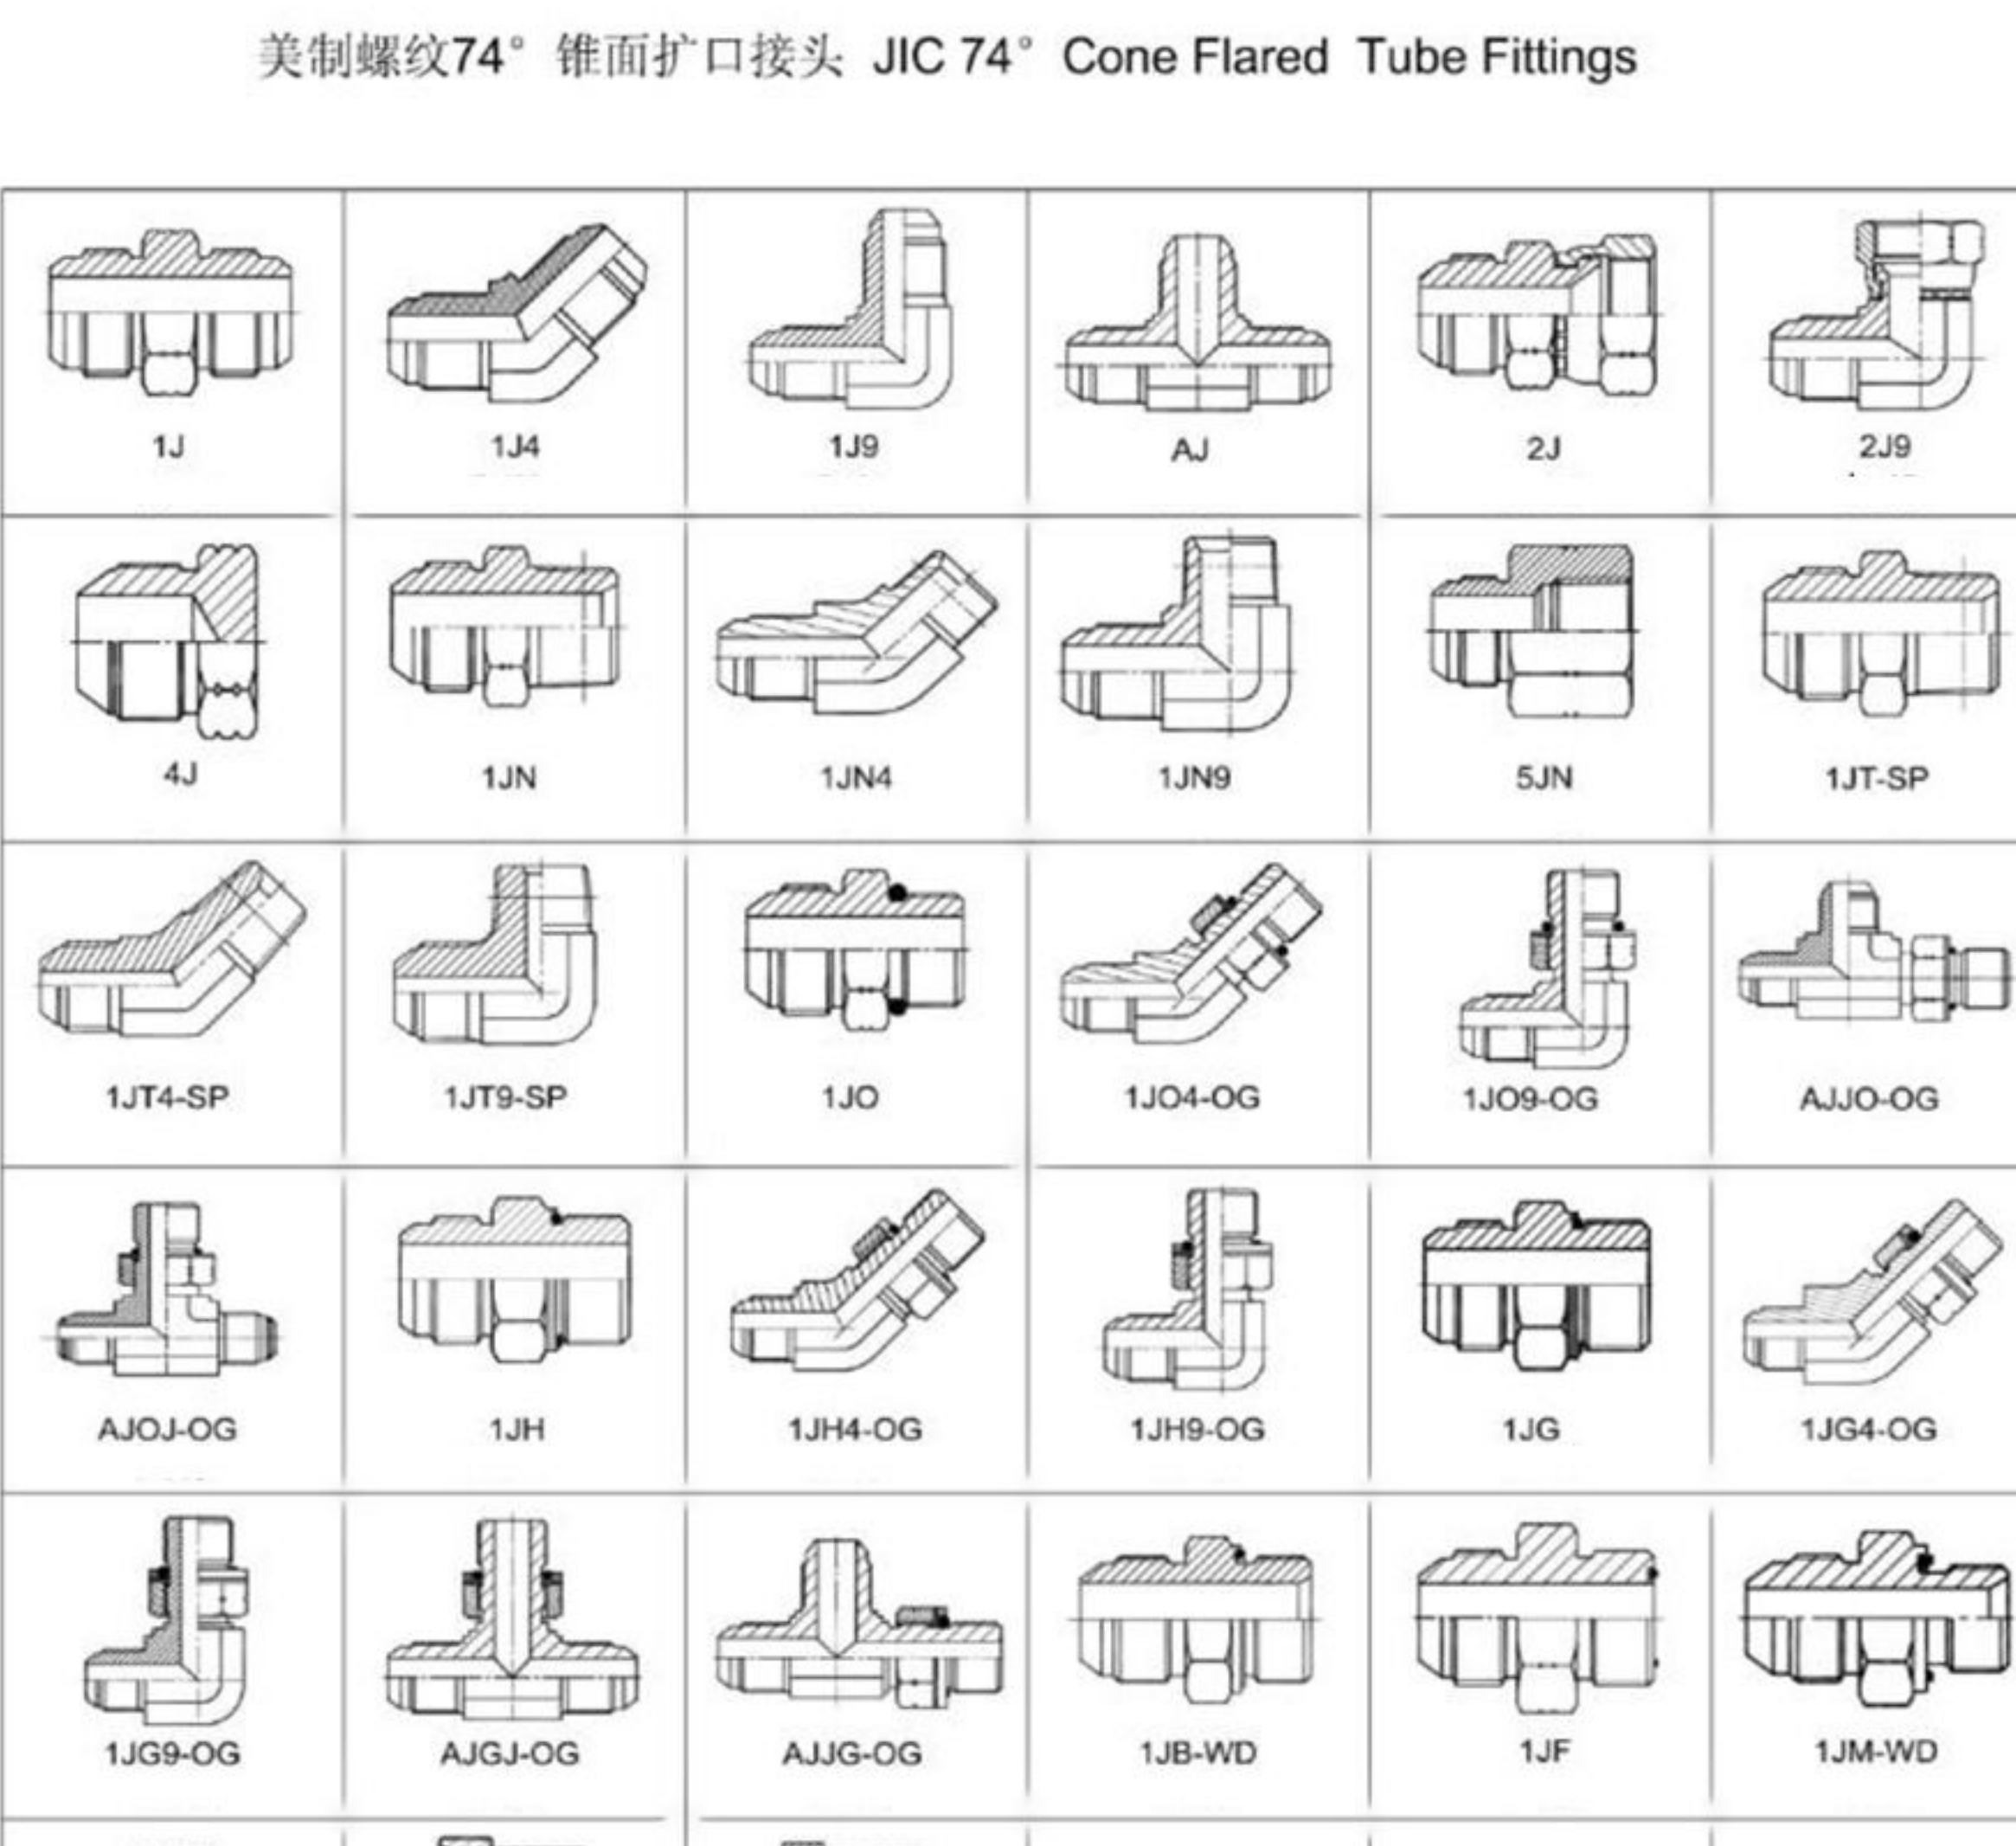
美制螺纹74° 锥面扩口接头 JIC 74° Cone Flared Tube Fittings

| | | | | | |
|---|---|---|---|---|---|
| 1J | 1J4 | 1J9 | AJ | 2J | 2J9 |
| 4J | 1JN | 1JN4 | 1JN9 | 5JN | 1JT-SP |
| 1JT4-SP | 1JT9-SP | 1JO | 1JO4-OG | 1JO9-OG | AJJO-OG |
| AJOJ-OG | 1JH | 1JH4-OG | 1JH9-OG | 1JG | 1JG4-OG |
| 1JG9-OG | AJGJ-OG | AJJG-OG | 1JB-WD | 1JF | 1JM-WD |